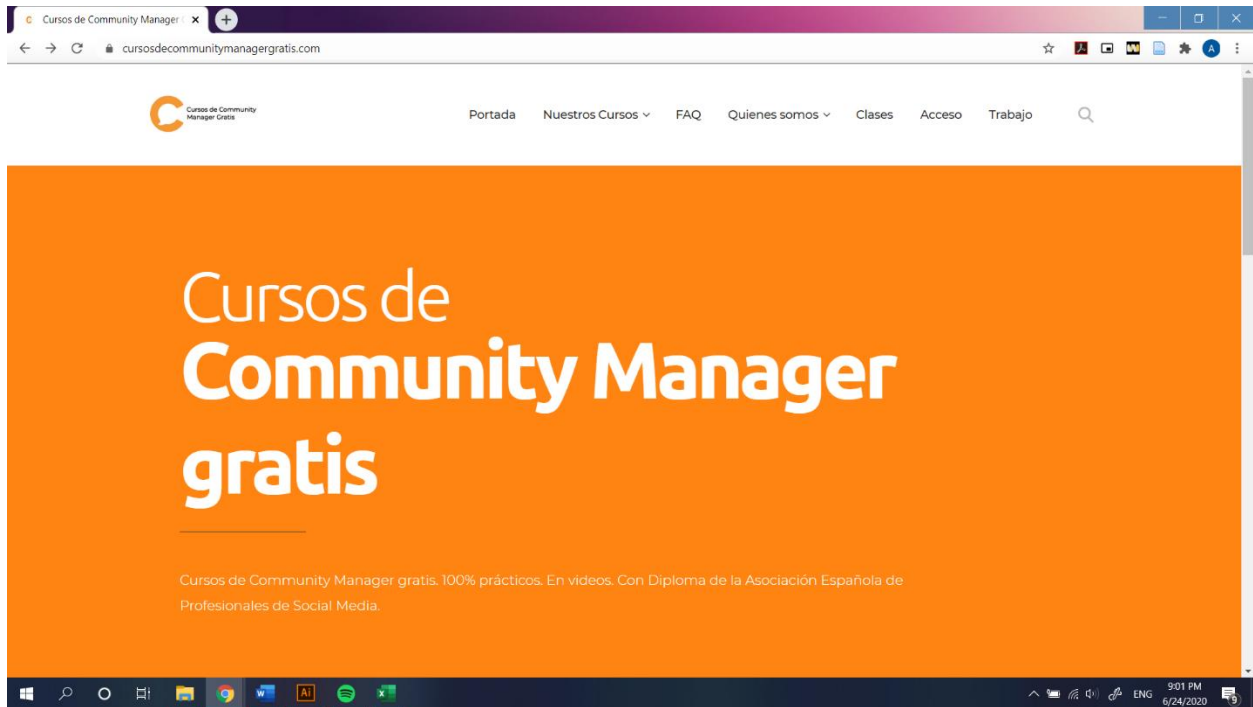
Cursos de Community Manager

cursosdecommunitymanagergratis.com

Cursos de Community Manager Gratis

Portada Nuestros Cursos FAQ Quienes somos Clases Acceso Trabajo

Cursos de
Community Manager gratis

Cursos de Community Manager gratis. 100% prácticos. En videos. Con Diploma de la Asociación Española de Profesionales de Social Media.

Ai

ENG 9:01 PM 6/24/2020 9